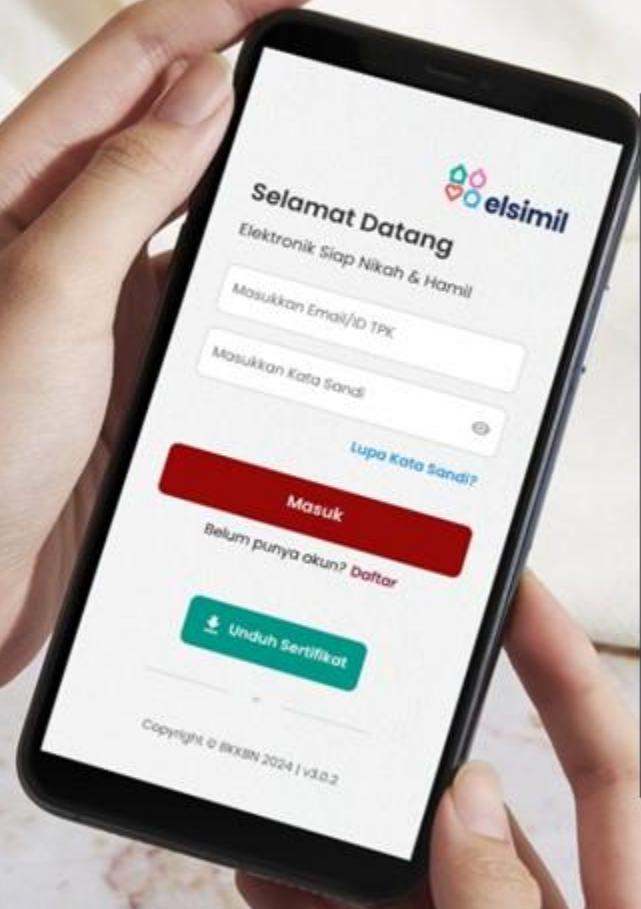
elsimil

Selamat Datang

Elektronik Siap Nikah & Hamil

Masukkan Email/ID TPK

Masukkan Kata Sandi

Lupa Kata Sandi?

Masuk

Belum punya akun? Daftar

Unduh Sertifikat

Copyright © BKKBN 2024 | v3.0.2